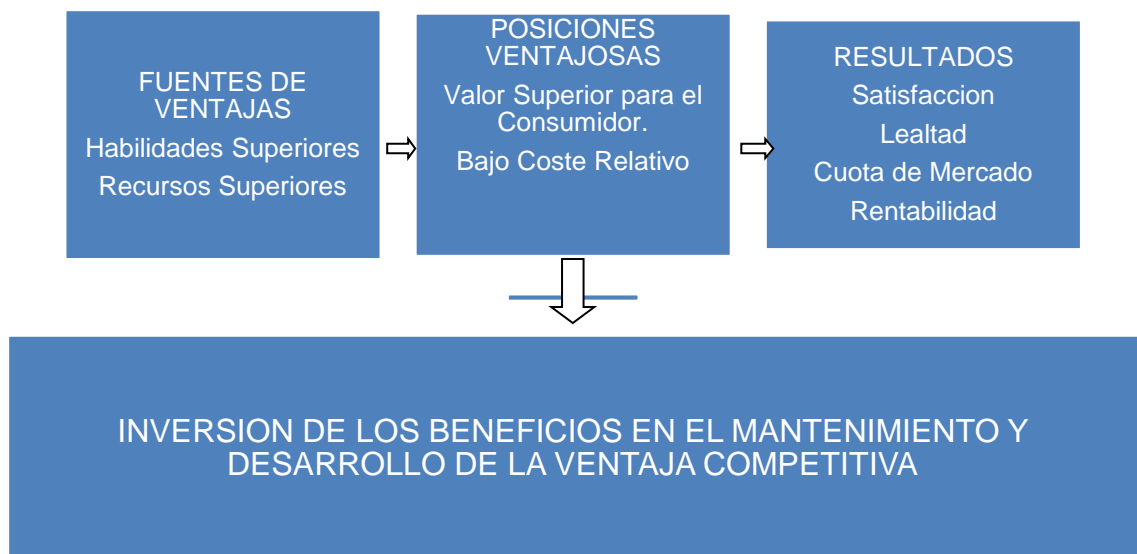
FUENTES DE VENTAJAS
Habilidades Superiores
Recursos Superiores

POSICIONES VENTAJOSAS
Valor Superior para el Consumidor.
Bajo Coste Relativo

RESULTADOS
Satisfaccion
Lealtad
Cuota de Mercado
Rentabilidad

INVERSION DE LOS BENEFICIOS EN EL MANTENIMIENTO Y DESARROLLO DE LA VENTAJA COMPETITIVA